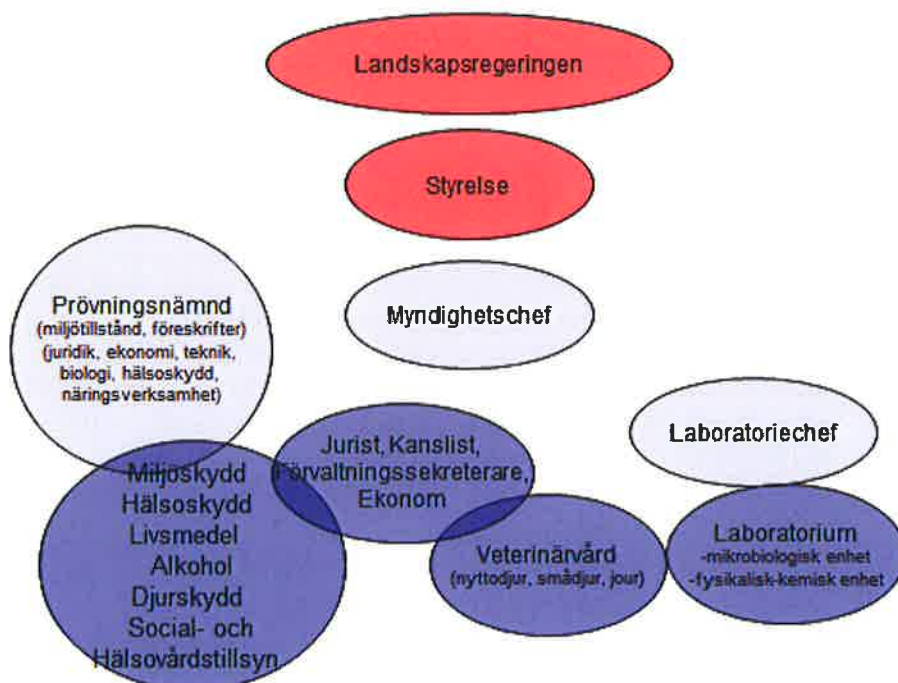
Landskapsregeringen

Styrelse

Prövningsnämnd
(miljötillstånd, föreskrifter)
(juridik, ekonomi, teknik, biologi, hälsoskydd, näringsverksamhet)

Myndighetschef

Laboratoriechef

Jurist, Kanslist, Förvaltningssekreterare, Ekonom

Miljöskydd
Hälsoskydd
Livsmedel
Alkohol
Djurskydd
Social- och
Hälsovårdstillsyn

Veterinärvård
(nyttodjur, smådjur, jour)

Laboratorium
-mikrobiologisk enhet
-fysikalisk-kemisk enhet